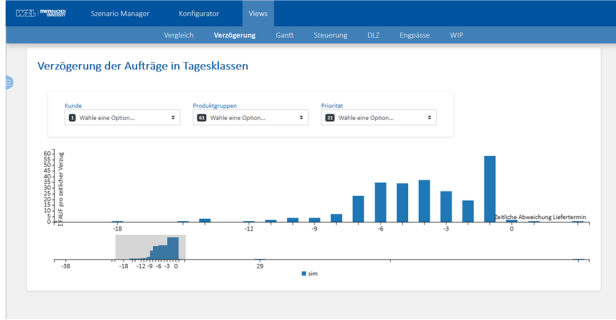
WZL RWTHAACHEN UNIVERSITY Szenario Manager Konfigurator Views

Vergleich Verzögerung Gantt Steuerung DLZ Engpässe WIP

Verzögerung der Aufträge in Tagesklassen

Kunde
1 Wähle eine Option...

Produktgruppen
63 Wähle eine Option...

Priorität
21 Wähle eine Option...

60
55
50
45
40
35
30
25
20
15
10
5
0

Σ FAUF pro zeitlicher Verzug

-18 -12 -9 -6 -3 0

Zeitliche Abweichung Liefertermin

-38 -18 -15 -12 -9 -6 -3 0 29

sim